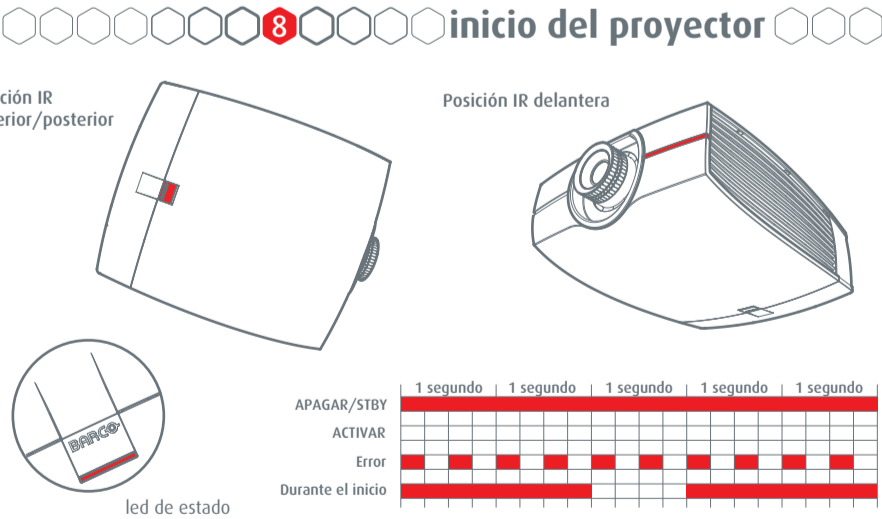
8 inicio del proyector

ción IR
erior/posterior

Posición IR delantera

BARCO

led de estado

| | 1 segundo | 1 segundo | 1 segundo | 1 segundo | 1 segundo |
|---|---|---|---|---|---|
| APAGAR/STBY | | | | | |
| ACTIVAR | | | | | |
| Error | | | | | |
| Durante el inicio | | | | | |